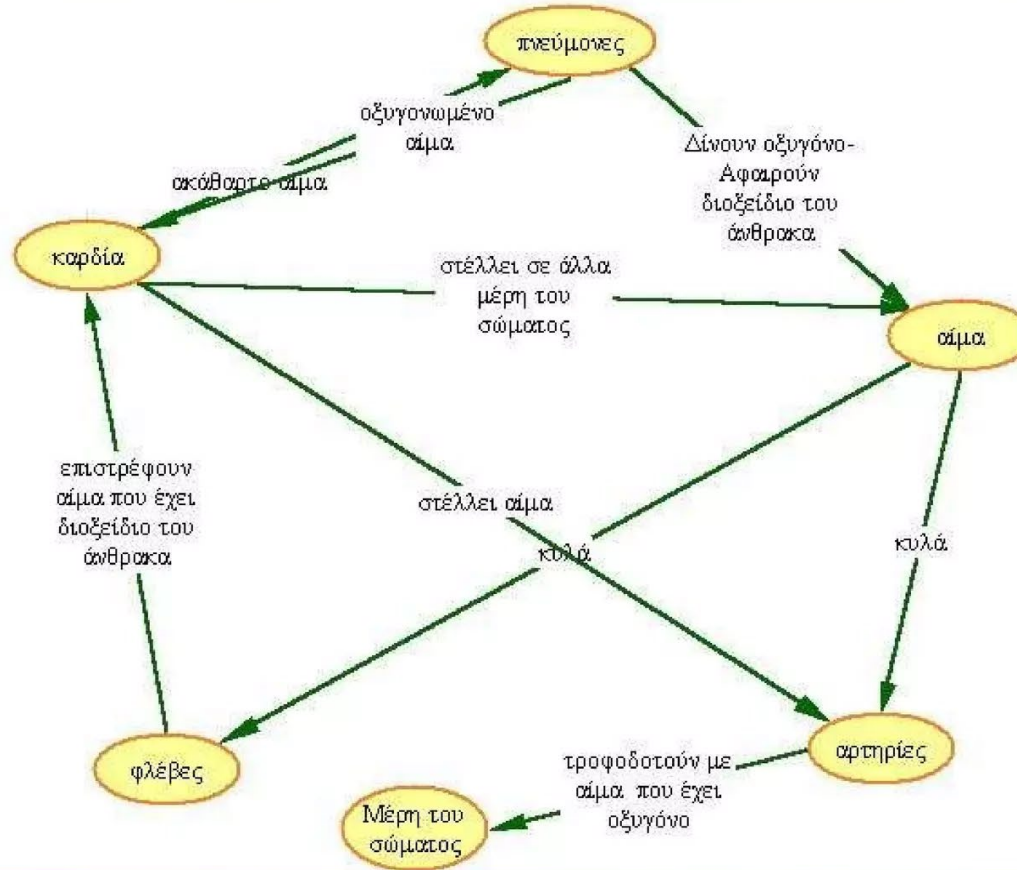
πνεύμονες

οξυγονωμένο αίμα

ακάθαρτο αίμα

Δίνουν οξυγόνο-Αφαιρούν διοξείδιο του άνθρακα

καρδία

στέλλει σε άλλα μέρη του σώματος

αίμα

επιστρέφουν αίμα που έχει διοξείδιο του άνθρακα

στέλλει αίμα

κυλά

κυλά

φλέβες

αρτηρίες

τροφοδοτούν με αίμα που έχει οξυγόνο

Μέρη του σώματος